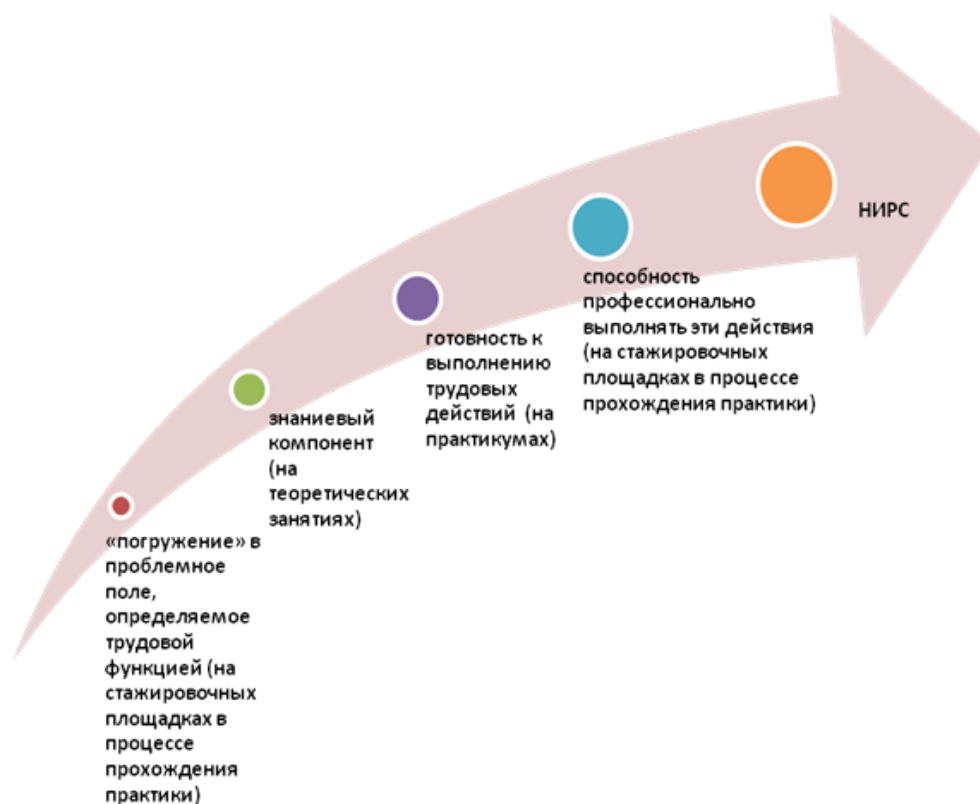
«погружение» в проблемное поле, определяемое трудовой функцией (на стажировочных площадках в процессе прохождения практики)

знаниевый компонент (на теоретических занятиях)

готовность к выполнению трудовых действий (на практикумах)

способность профессионально выполнять эти действия (на стажировочных площадках в процессе прохождения практики)

НИРС